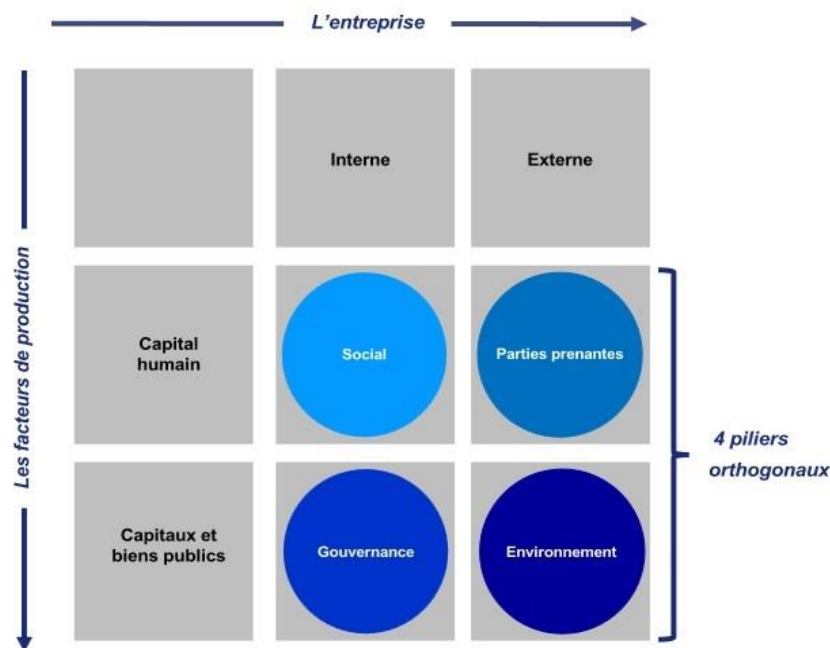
L'entreprise

Les facteurs de production

|  | Interne | Externe |
|---|---|---|
| Capital humain | Social | Parties prenantes |
| Capitaux et biens publics | Gouvernance | Environnement |

4 piliers orthogonaux